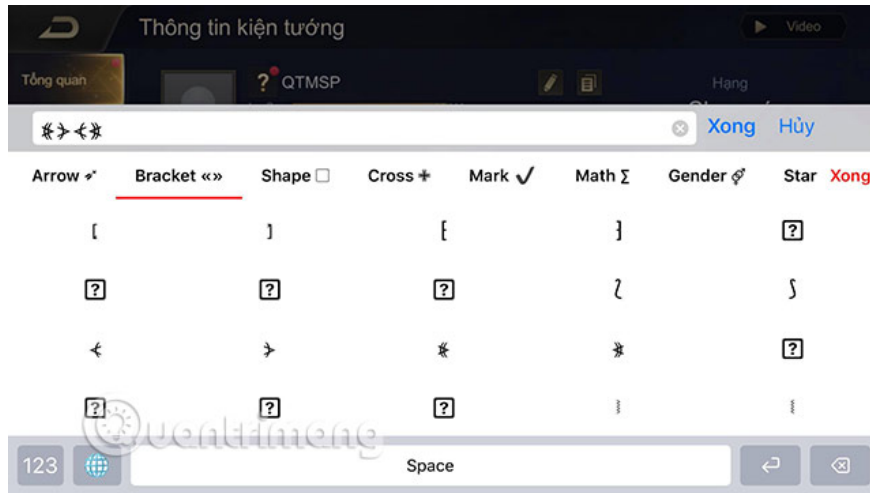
Thông tin kiện tướng

Video

Tổng quan

QTMSP

Hạng

⋇⊱⊰⋇

Xong Hủy

Arrow ➶ Bracket «» Shape □ Cross ✚ Mark ✓ Math ∑ Gender ⚦ Star Xong

⁅ ⁆ ⁅ ⁆ ?

? ? ? ⁀ ⁀

⊰ ⊱ ⋇ ⋇ ?

? ? ? ⁞ ⁞

Quantrimang

123

Space